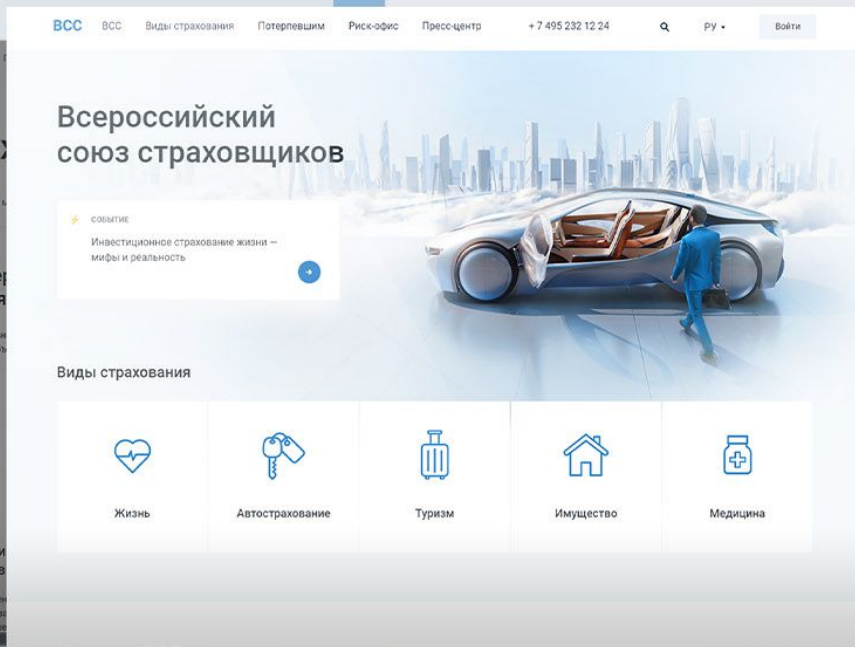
ВСС ВСС Виды страхования Потерпевшим Риск-офис Пресс-центр + 7 495 232 12 24 РУ Войти

Всероссийский союз страховщиков

СОБЫТИЕ

Инвестиционное страхование жизни — мифы и реальность

Виды страхования

Жизнь

Автострахование

Туризм

Имущество

Медицина